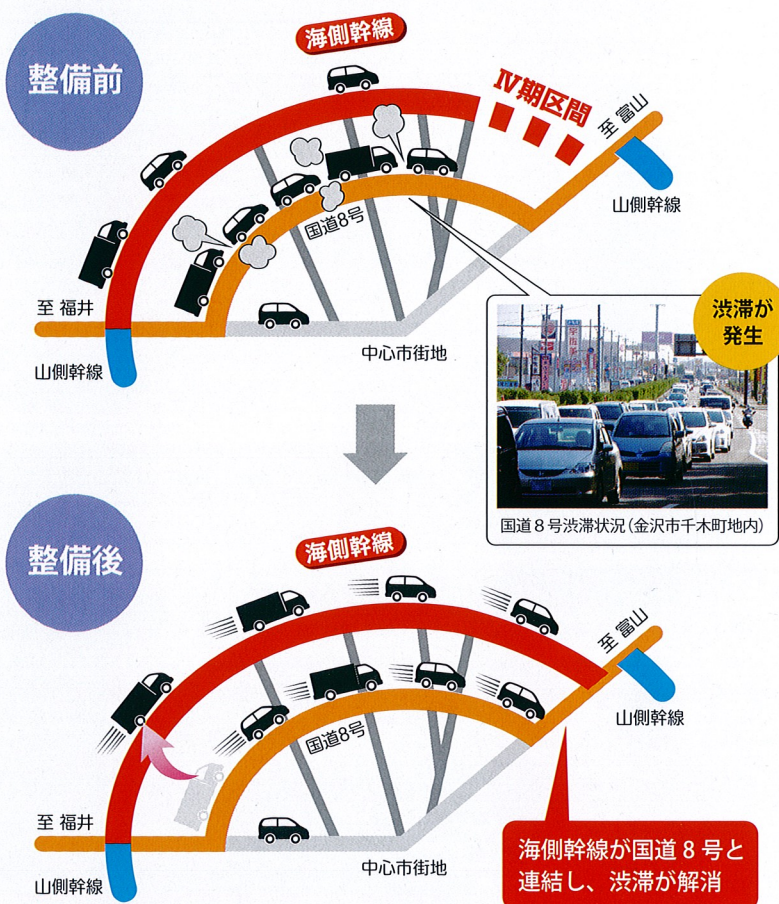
整備前

海側幹線

Ⅳ期区間

至 富山

山側幹線

国道8号

至 福井

山側幹線

中心市街地

渋滞が発生

国道８号渋滞状況（金沢市千木町地内）

整備後

海側幹線

至 富山

山側幹線

国道8号

至 福井

山側幹線

中心市街地

海側幹線が国道８号と連結し、渋滞が解消